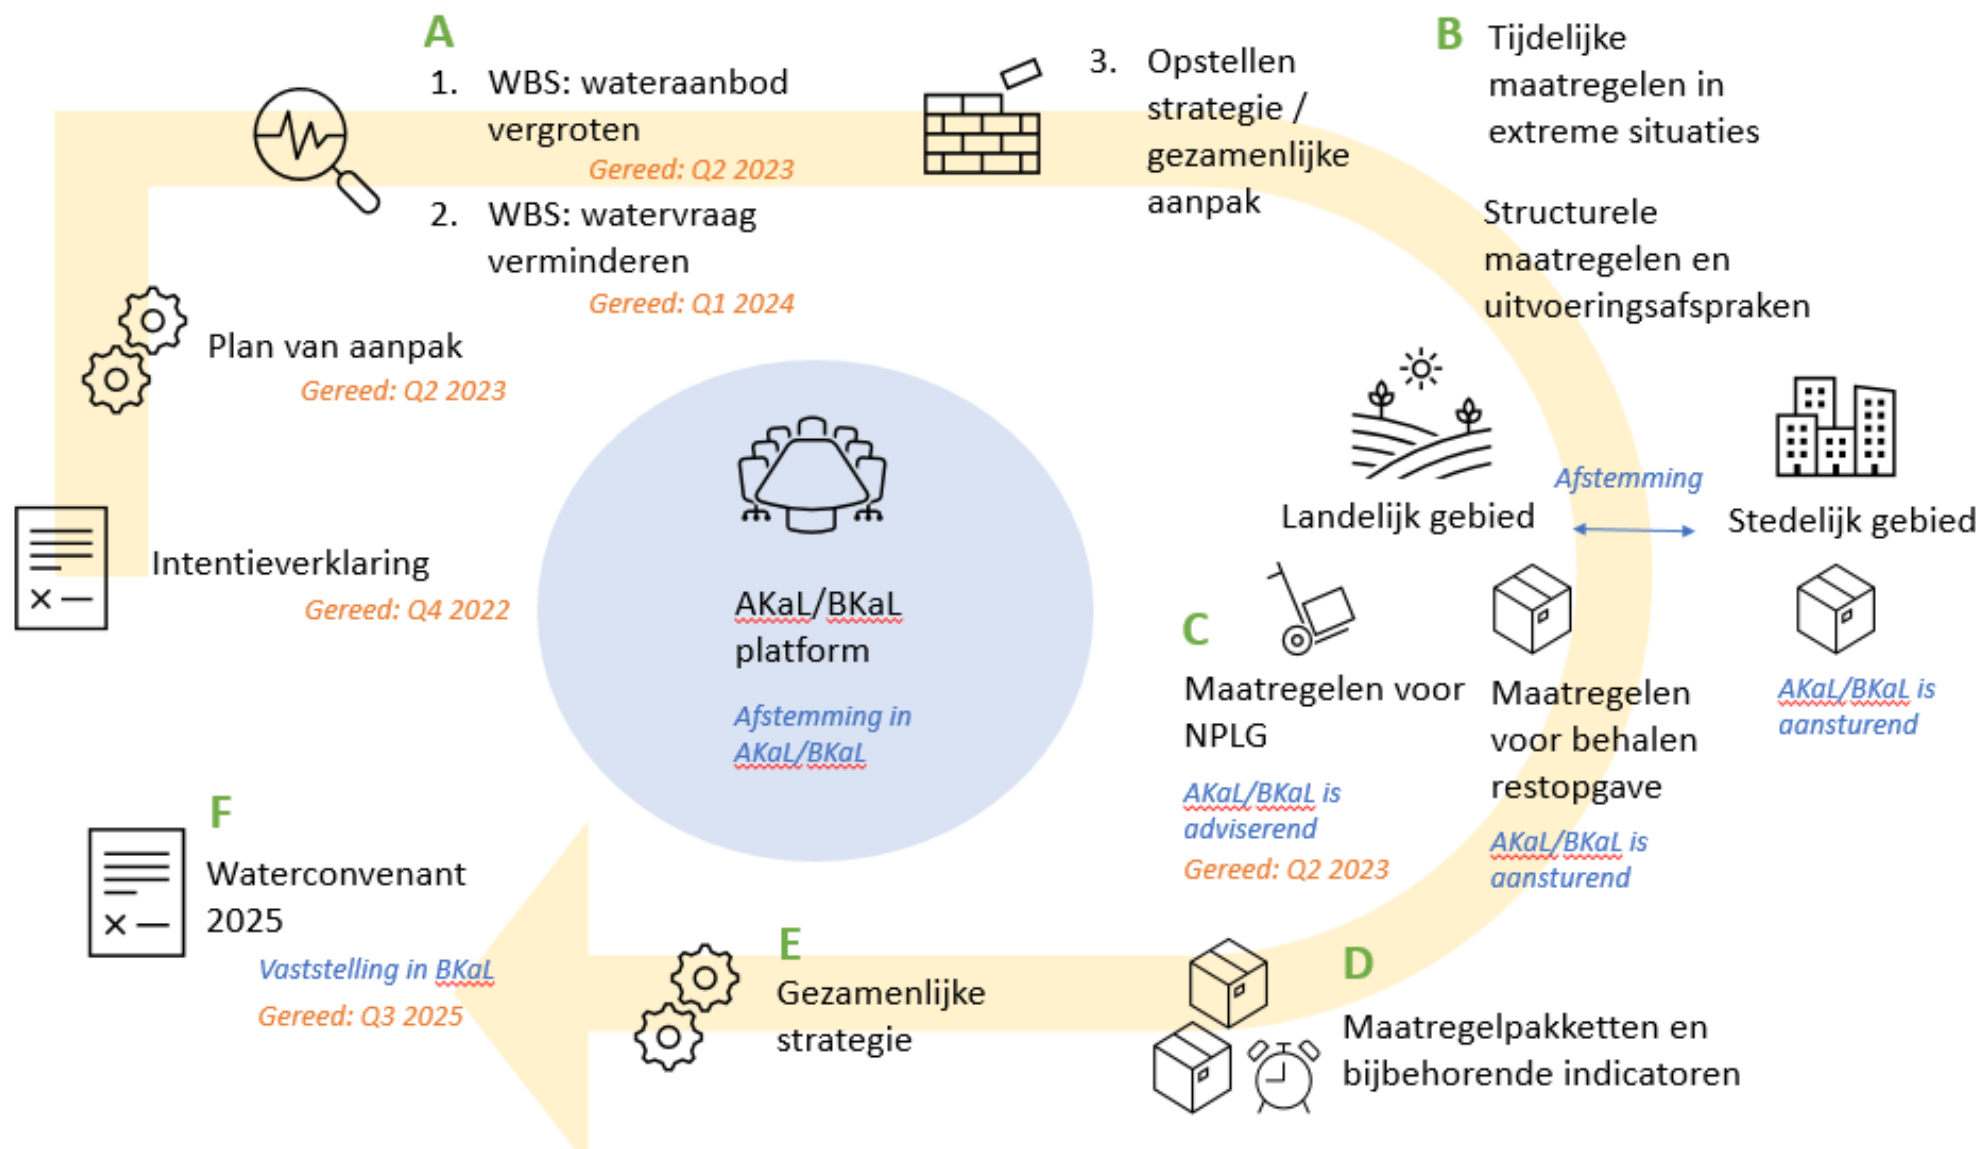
A

1. WBS: wateraanbod vergroten
Gereed: Q2 2023

2. WBS: watervraag verminderen
Gereed: Q1 2024

3. Opstellen strategie / gezamenlijke aanpak

B Tijdelijke maatregelen in extreme situaties

Structurele maatregelen en uitvoeringsafspraken

Plan van aanpak
Gereed: Q2 2023

Intentieverklaring
Gereed: Q4 2022

AKaL/BKaL platform

Afstemming in AKaL/BKaL

Landelijk gebied

Afstemming

Stedelijk gebied

C

Maatregelen voor NPLG
AKaL/BKaL is adviserend
Gereed: Q2 2023

Maatregelen voor behalen restopgave
AKaL/BKaL is aansturend

AKaL/BKaL is aansturend

F

Waterconvenant 2025
Vaststelling in BKaL
Gereed: Q3 2025

E

Gezamenlijke strategie

D

Maatregelpakketten en bijbehorende indicatoren